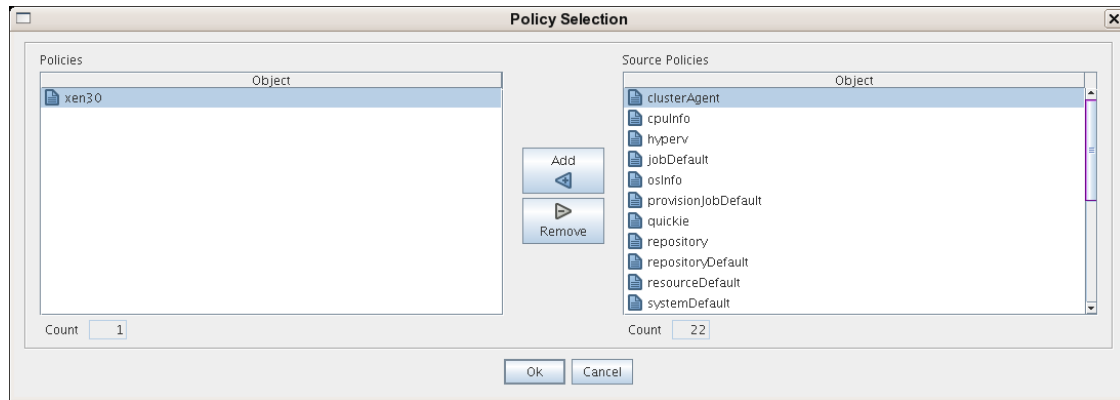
Policy Selection

Policies

| Object |
|---|
| xen30 |

Count 1

Add

Remove

Source Policies

| Object |
|---|
| clusterAgent |
| cpuInfo |
| hyperv |
| jobDefault |
| osInfo |
| provisionJobDefault |
| quickie |
| repository |
| repositoryDefault |
| resourceDefault |
| systemDefault |

Count 22

Ok Cancel